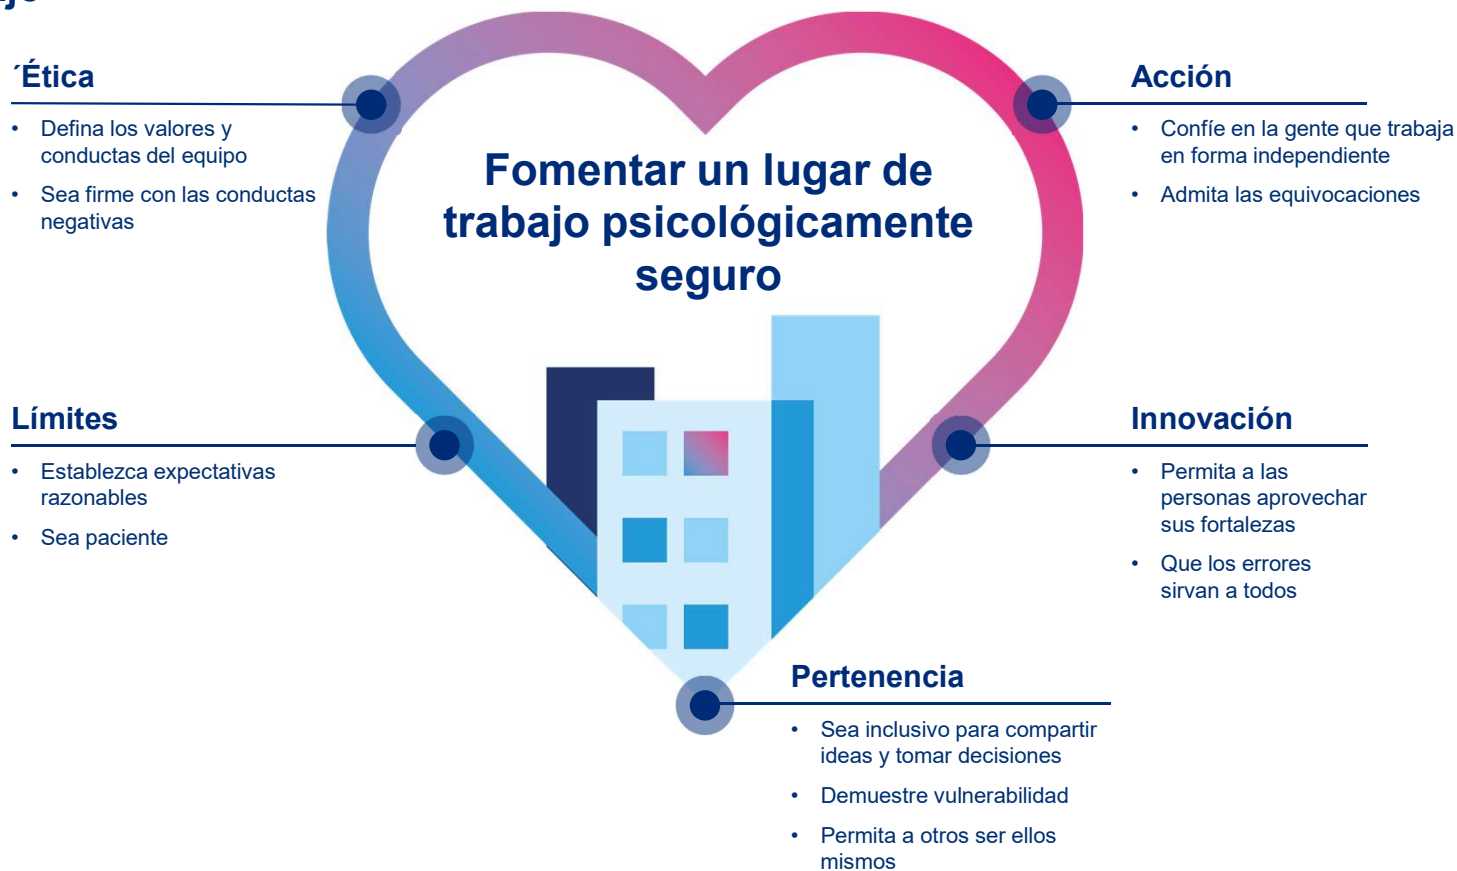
Fomentar un lugar de trabajo psicológicamente seguro

´Ética
• Defina los valores y conductas del equipo
• Sea firme con las conductas negativas

Acción
• Confíe en la gente que trabaja en forma independiente
• Admita las equivocaciones

Límites
• Establezca expectativas razonables
• Sea paciente

Innovación
• Permita a las personas aprovechar sus fortalezas
• Que los errores sirvan a todos

Pertenencia
• Sea inclusivo para compartir ideas y tomar decisiones
• Demuestre vulnerabilidad
• Permita a otros ser ellos mismos